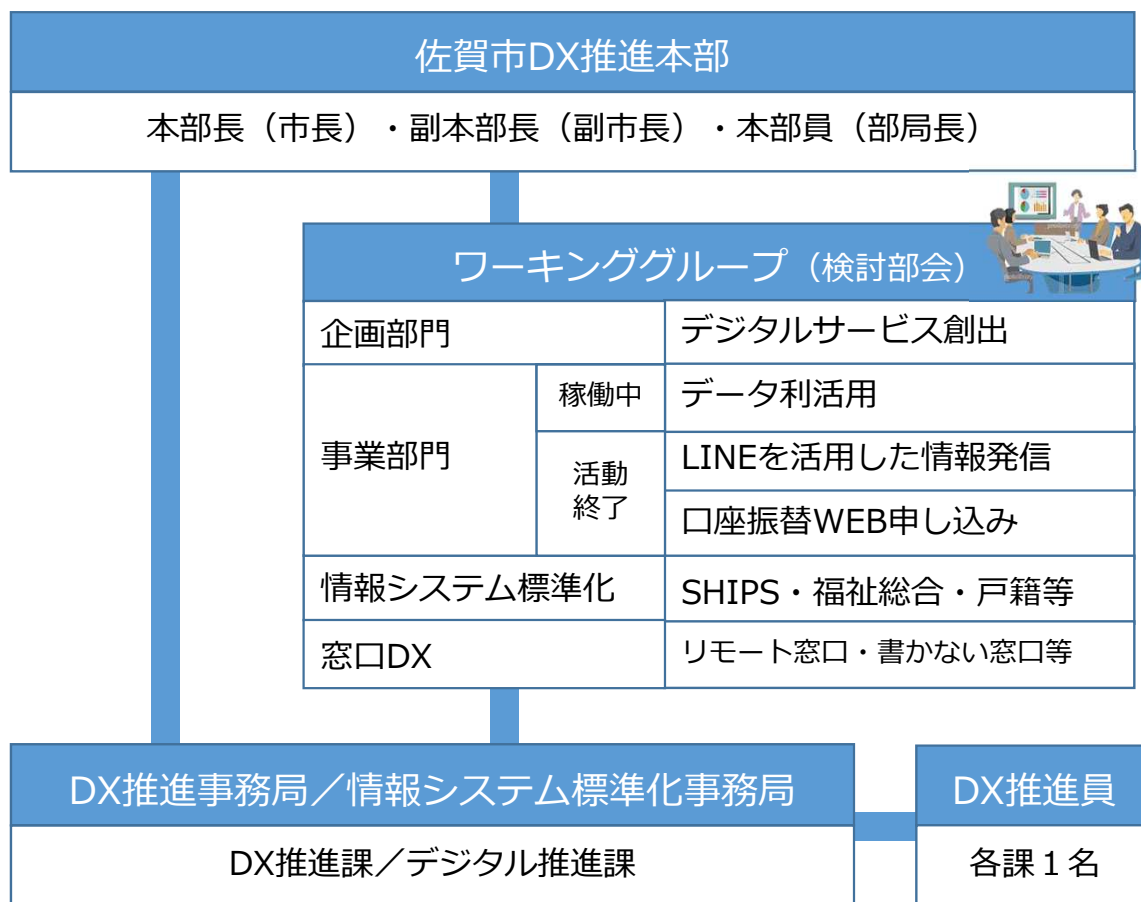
佐賀市DX推進本部

本部長（市長）・副本部長（副市長）・本部員（部局長）

ワーキンググループ（検討部会）

| 企画部門 | | デジタルサービス創出 |
|---|---|---|
| 事業部門 | 稼働中 | データ利活用 |
| | 活動終了 | LINEを活用した情報発信 |
| | | 口座振替WEB申し込み |
| 情報システム標準化 | | SHIPS・福祉総合・戸籍等 |
| 窓口DX | | リモート窓口・書かない窓口等 |

DX推進事務局／情報システム標準化事務局

DX推進課／デジタル推進課

DX推進員

各課１名